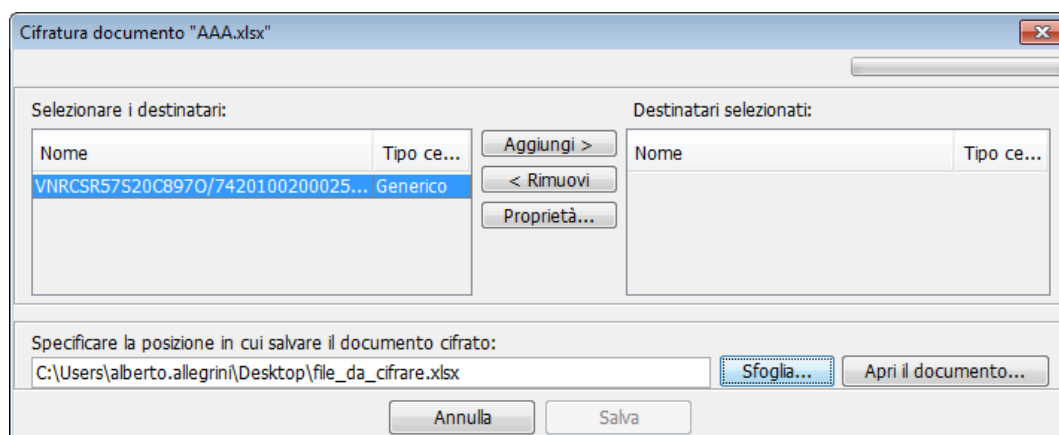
Cifratura documento "AAA.xlsx"

Selezionare i destinatari:

| Nome | Tipo ce... |
|---|---|
| VNRCSR57S20C897O/7420100200025... | Generico |

Aggiungi >
< Rimuovi
Proprietà...

Destinatari selezionati:

| Nome | Tipo ce... |
|---|---|

Specificare la posizione in cui salvare il documento cifrato:
C:\Users\alberto.allegrini\Desktop\file_da_cifrare.xlsx
Sfoglia...
Apri il documento...

Annulla
Salva